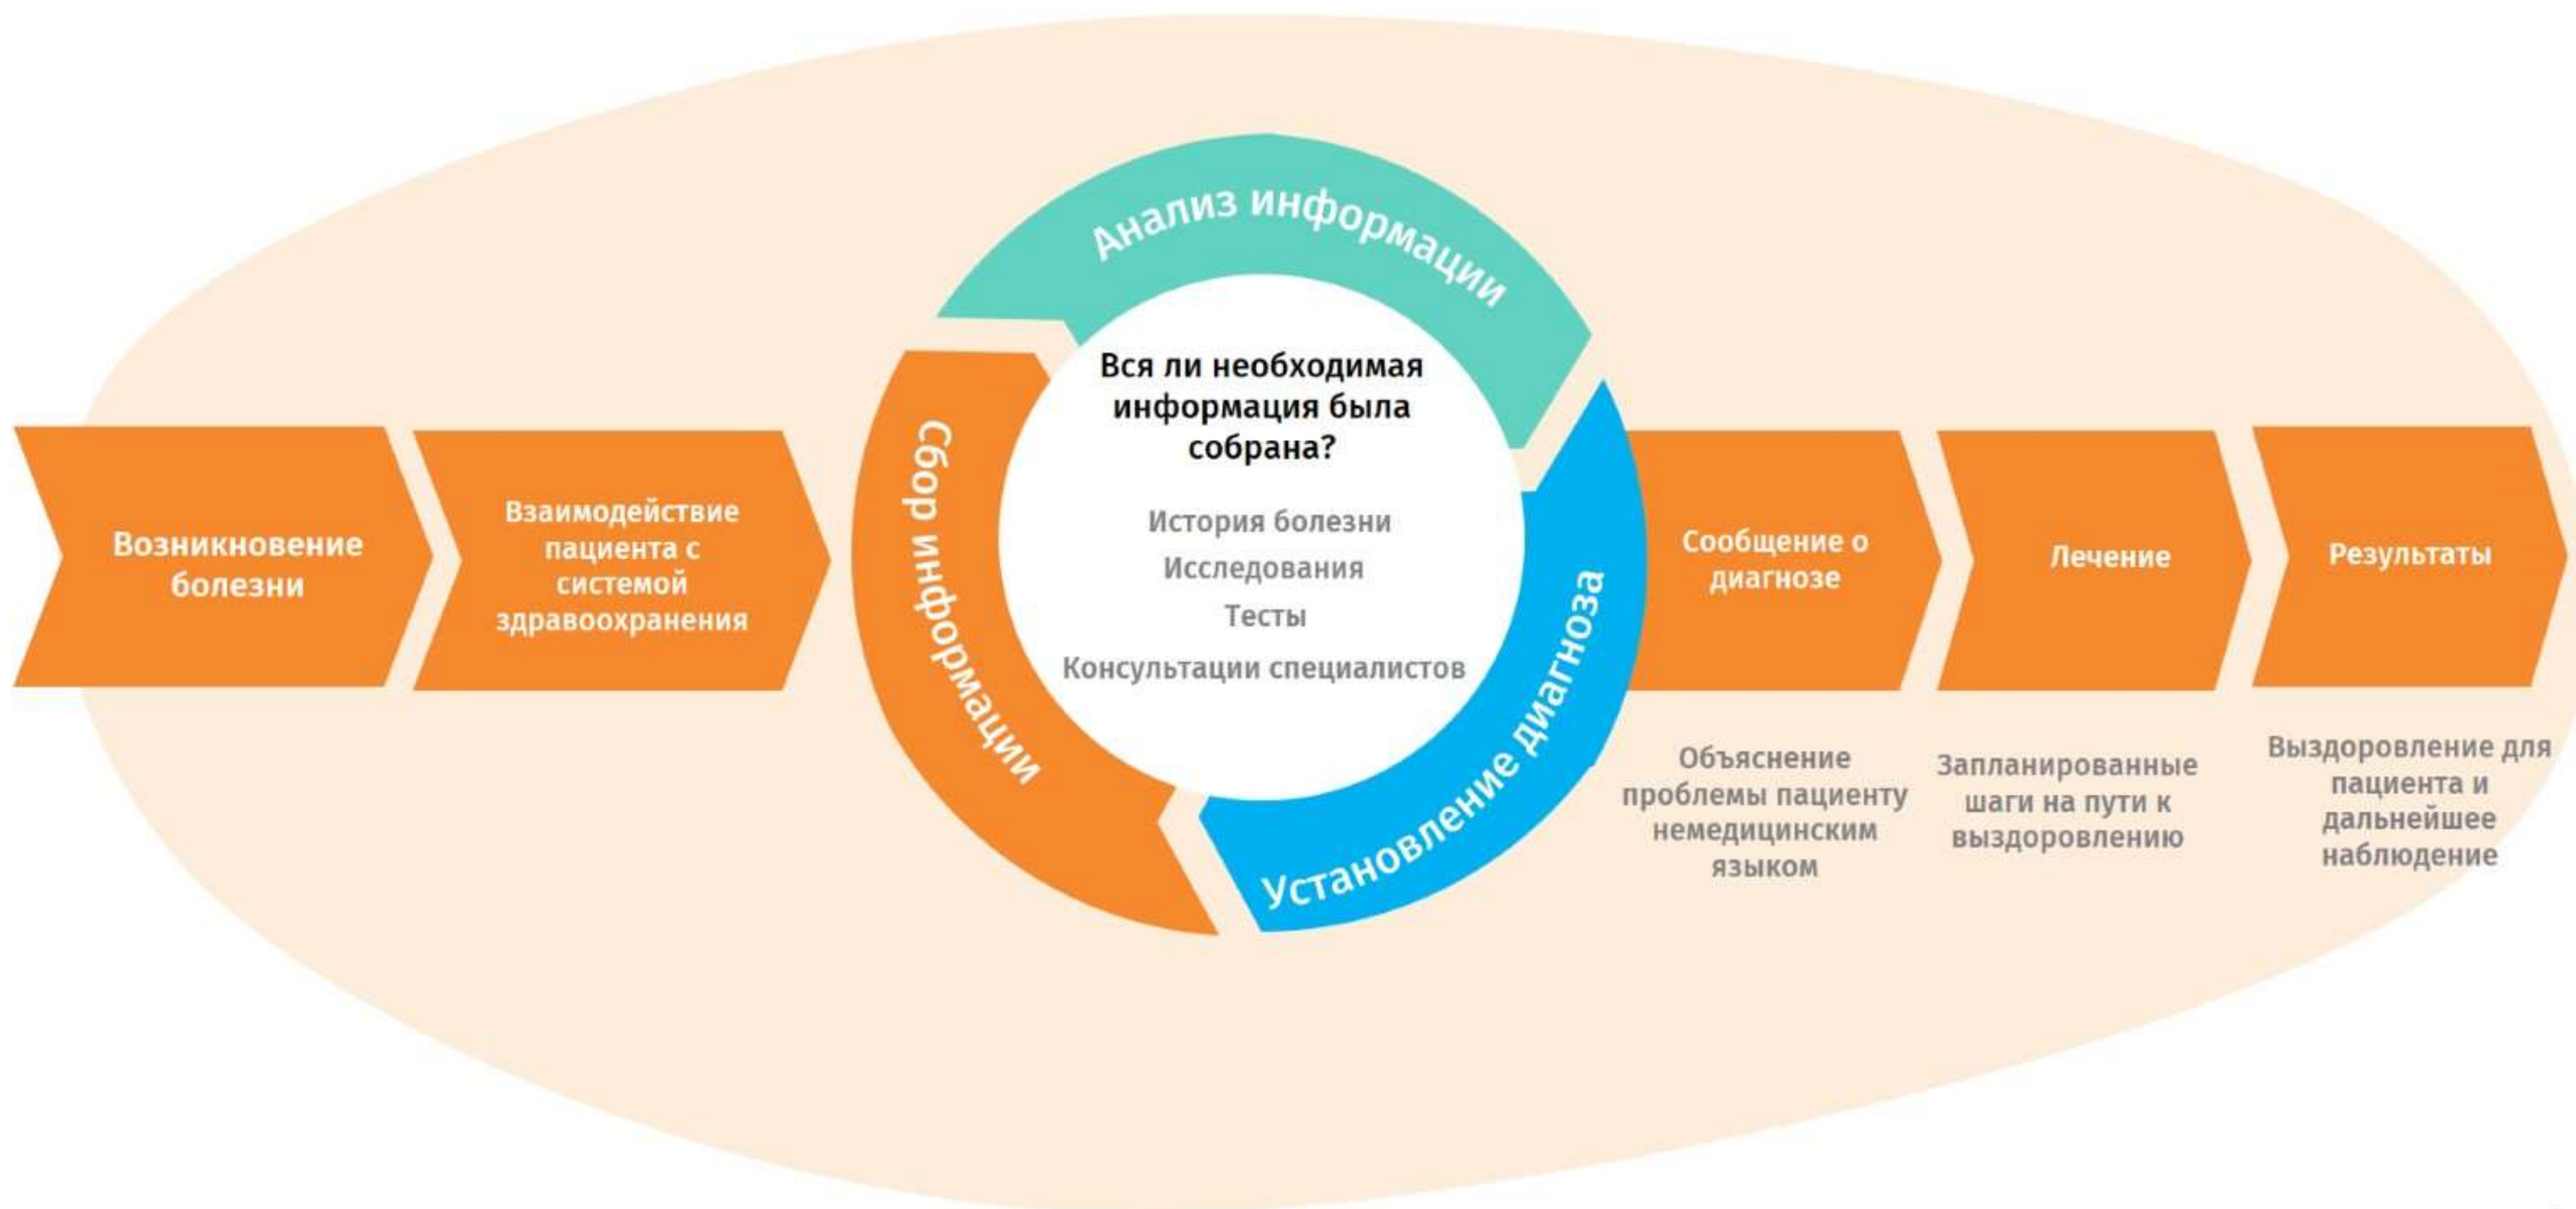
Возникновение болезни

Взаимодействие пациента с системой здравоохранения

Сбор информации

Анализ информации

Установление диагноза

Вся ли необходимая информация была собрана?

История болезни

Исследования

Тесты

Консультации специалистов

Сообщение о диагнозе

Объяснение проблемы пациенту немедицинским языком

Лечение

Запланированные шаги на пути к выздоровлению

Результаты

Выздоровление для пациента и дальнейшее наблюдение